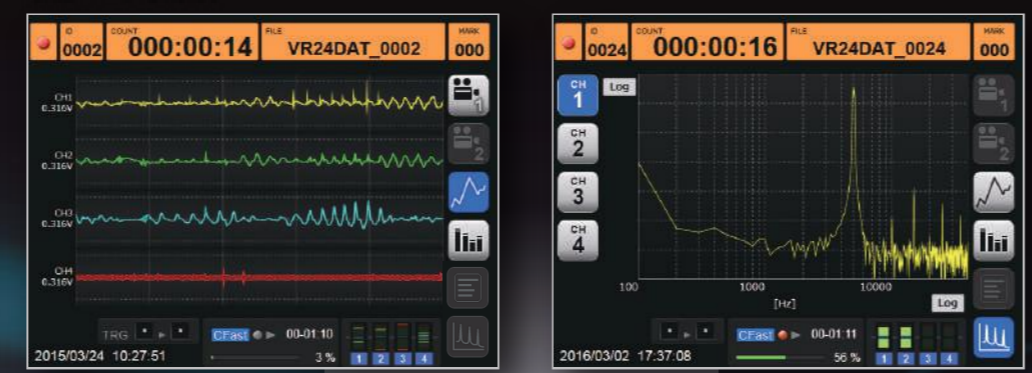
ID 0002 COUNT 000:00:14 FILE VR24DAT_0002 MARK 000

CH1 0.316V
CH2 0.316V
CH3 0.316V
CH4 0.316V

1
2

TRG
CFast 00-01:10
3 %
1 2 3 4
2015/03/24 10:27:51

ID 0024 COUNT 000:00:16 FILE VR24DAT_0024 MARK 000

CH 1
Log
CH 2
CH 3
CH 4

100
1000
10000
[Hz]
Log

CFast 00-01:11
56 %
1 2 3 4
2016/03/02 17:37:08